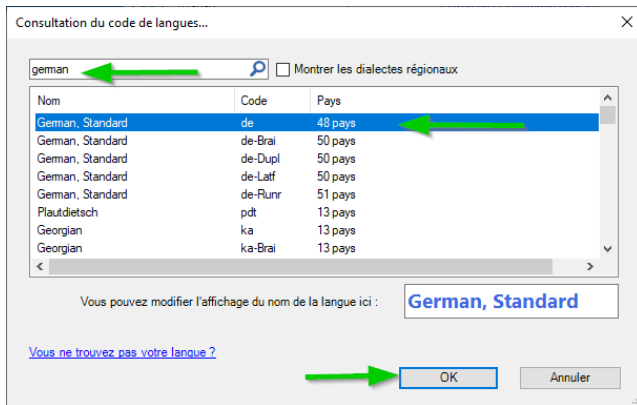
Consultation du code de langues...

german

Montrer les dialectes régionaux

| Nom | Code | Pays |
|---|---|---|
| German, Standard | de | 48 pays |
| German, Standard | de-Brai | 50 pays |
| German, Standard | de-Dupl | 50 pays |
| German, Standard | de-Latf | 50 pays |
| German, Standard | de-Runr | 51 pays |
| Plautdietsch | pdt | 13 pays |
| Georgian | ka | 13 pays |
| Georgian | ka-Brai | 13 pays |

Vous pouvez modifier l'affichage du nom de la langue ici :

German, Standard

Vous ne trouvez pas votre langue ?

OK

Annuler